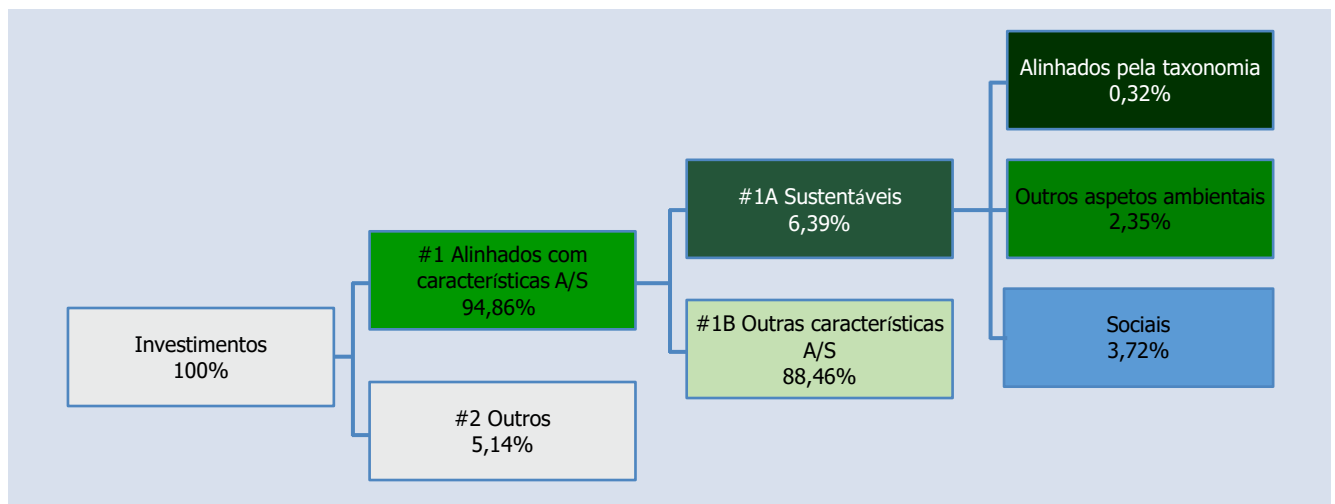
Investimentos
100%

#1 Alinhados com características A/S
94,86%

#2 Outros
5,14%

#1A Sustentáveis
6,39%

#1B Outras características A/S
88,46%

Alinhados pela taxonomia
0,32%

Outros aspetos ambientais
2,35%

Sociais
3,72%